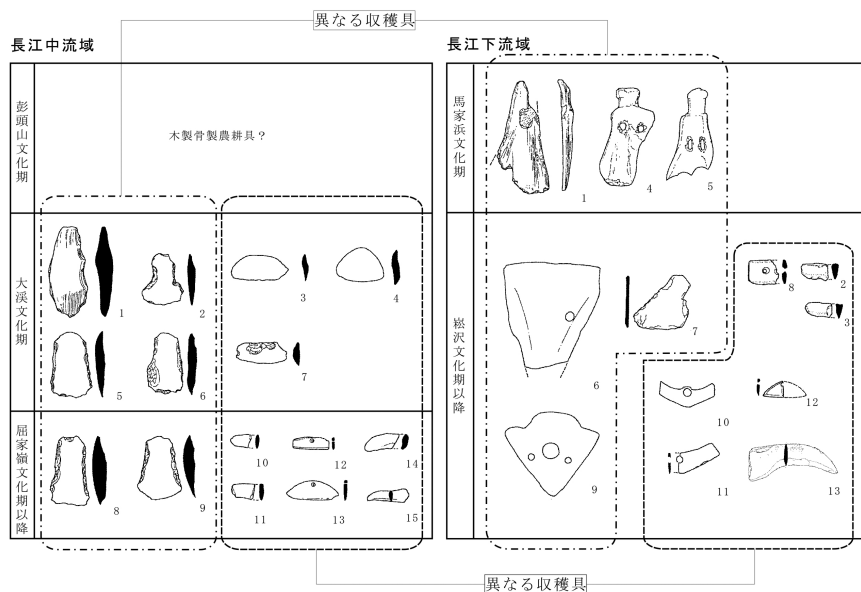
異なる収穫具

長江中流域

| 彭頭山文化期 | 木製骨製農耕具？ |
|---|---|
| 大渓文化期 | 1 2 5 6 3 4 7 |
| 屈家嶺文化期以降 | 8 9 10 12 14 11 13 15 |

長江下流域

| 馬家浜文化期 | 1 4 5 |
|---|---|
| 崧沢文化期以降 | 6 7 8 2 3 9 10 12 11 13 |

異なる収穫具